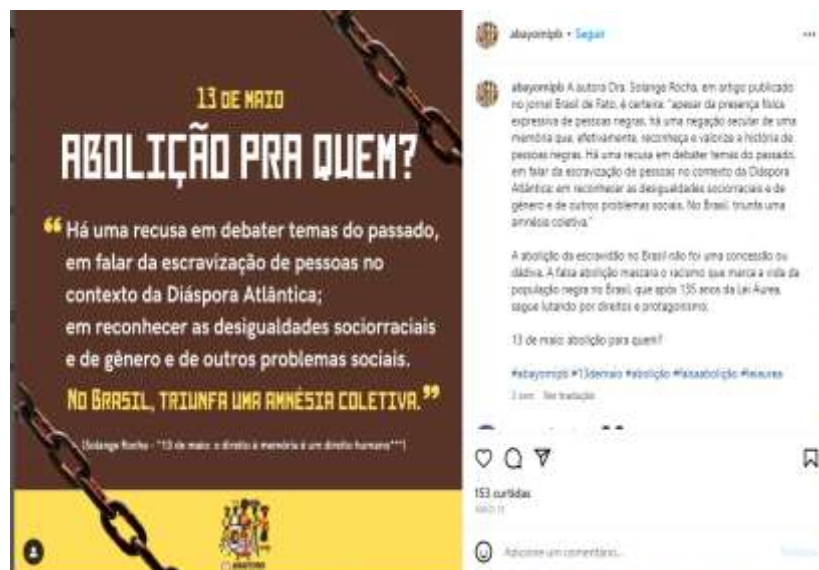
13 DE MAIO

ABOLIÇÃO PRA QUEM?

"Há uma recusa em debater temas do passado, em falar da escravização de pessoas no contexto da Diáspora Atlântica; em reconhecer as desigualdades sociorraciais e de gênero e de outros problemas sociais. No Brasil, triunfa uma amnésia coletiva."

- (Solange Rocha - "13 de maio: o direito à memória é um direito humano")

abayomipb • Seguir

abayomipb A autora Dra. Solange Rocha, em artigo publicado no jornal Brasil de Fato, é certeira: "apesar da presença física expressiva de pessoas negras, há uma negação secular de uma memória que, efetivamente, reconheça e valorize a história de pessoas negras. Há uma recusa em debater temas do passado, em falar da escravização de pessoas no contexto da Diáspora Atlântica; em reconhecer as desigualdades sociorraciais e de gênero e de outros problemas sociais. No Brasil, triunfa uma amnésia coletiva."

A abolição da escravidão no Brasil não foi uma concessão ou dádiva. A falsa abolição mascara o racismo que marca a vida da população negra no Brasil, que após 135 anos da Lei Áurea, segue lutando por direitos e protagonismo.

13 de maio: abolição para quem?

#abayomipb #13demaio #abolição #falsaabolição #leiaurea

2 sem Ver tradução

153 curtidas

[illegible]

Adicione um comentário...

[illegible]